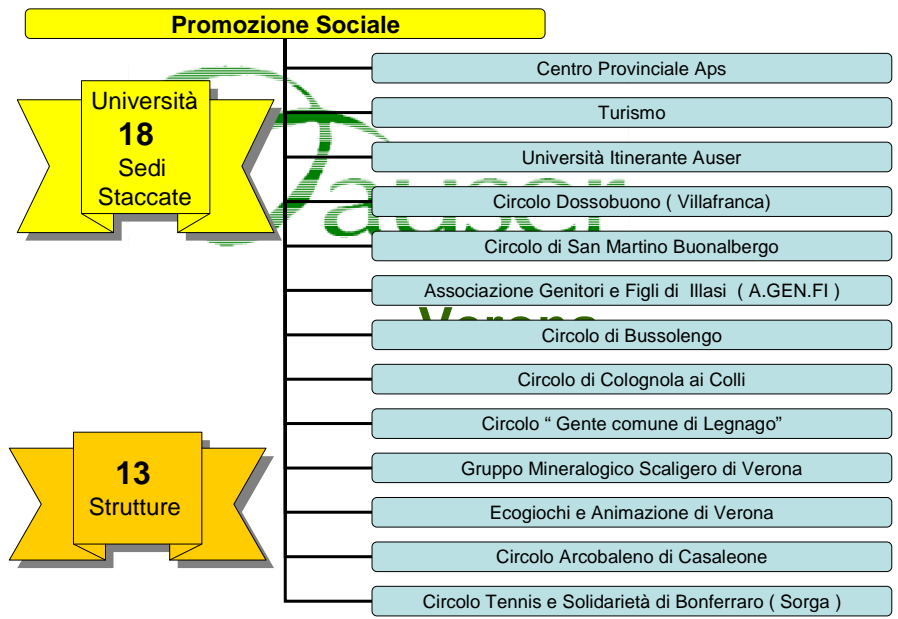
Promozione Sociale

Università
18
Sedi
Staccate

13
Strutture

auser
Verona

Centro Provinciale Aps
Turismo
Università Itinerante Auser
Circolo Dossobuono ( Villafranca)
Circolo di San Martino Buonalbergo
Associazione Genitori e Figli di Illasi ( A.GEN.FI )
Circolo di Bussolengo
Circolo di Colognola ai Colli
Circolo " Gente comune di Legnago"
Gruppo Mineralogico Scaligero di Verona
Ecogiochi e Animazione di Verona
Circolo Arcobaleno di Casaleone
Circolo Tennis e Solidarietà di Bonferraro ( Sorga )